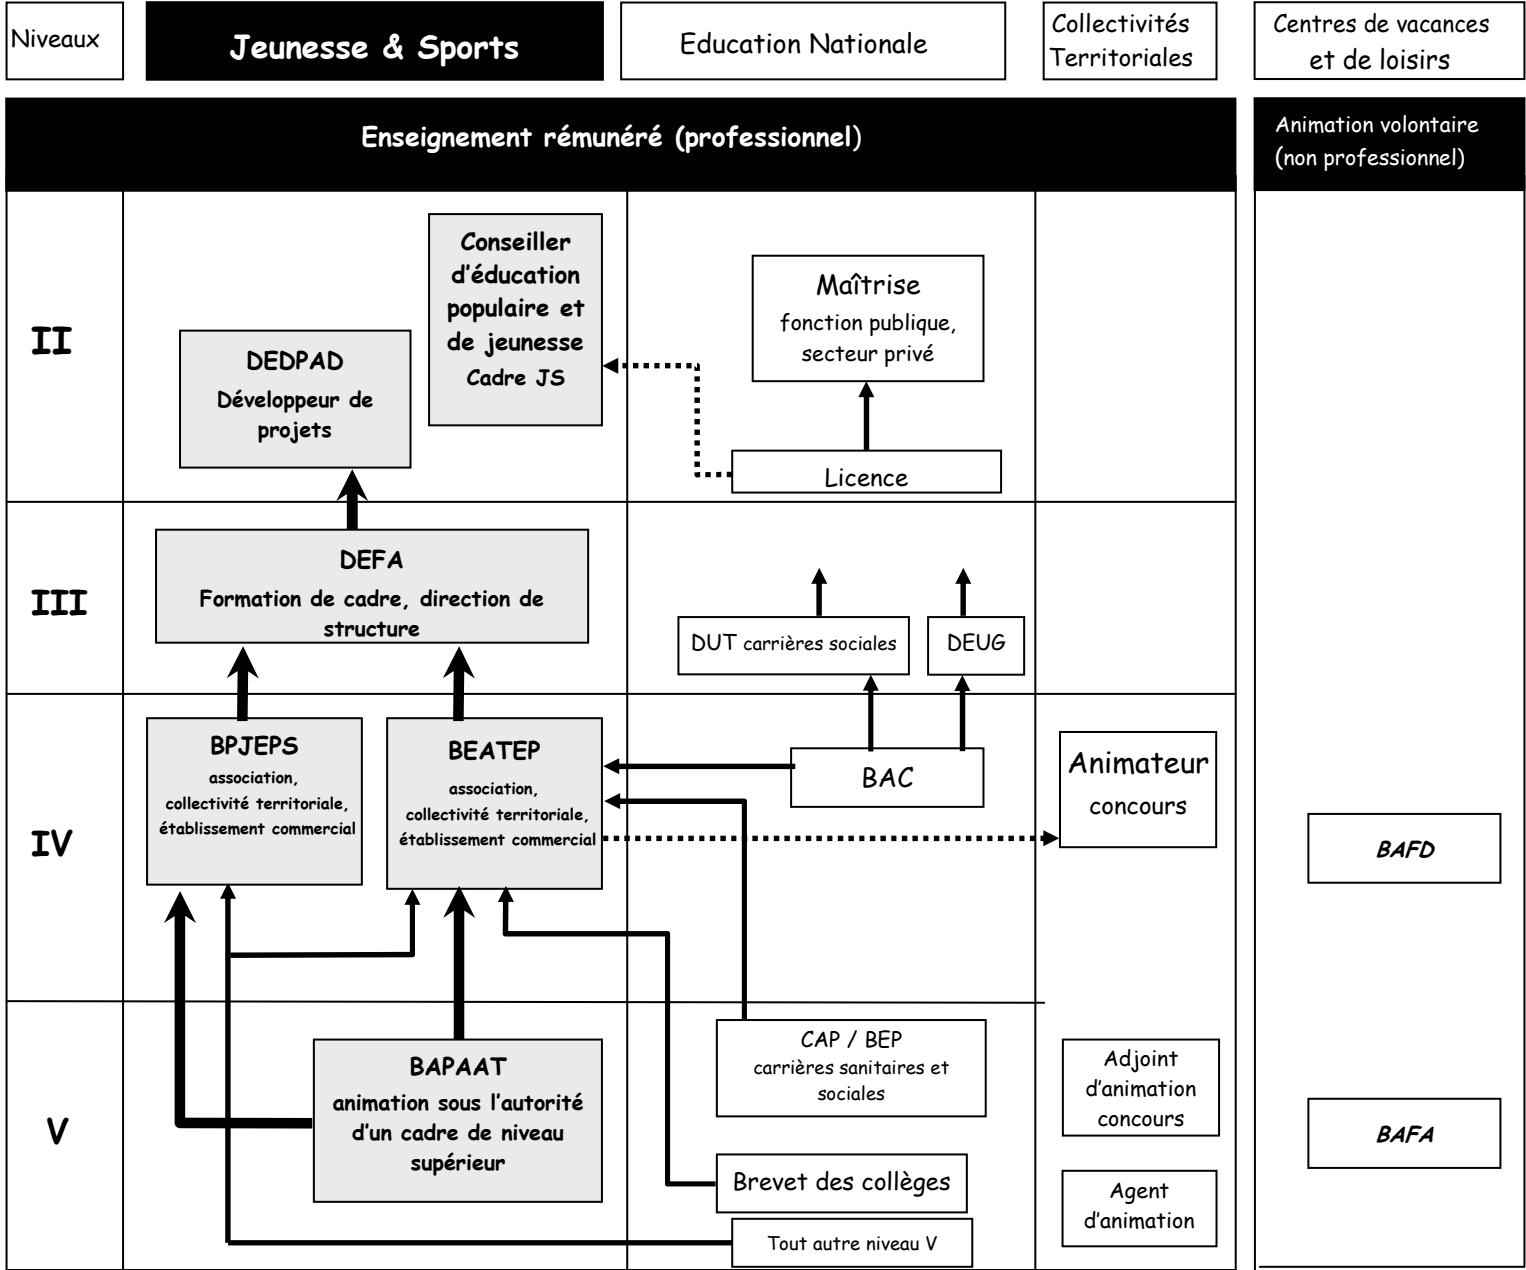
Niveaux

Jeunesse & Sports

Education Nationale

Collectivités Territoriales

Centres de vacances et de loisirs

Enseignement rémunéré (professionnel)

Animation volontaire (non professionnel)

II

Conseiller d'éducation populaire et de jeunesse Cadre JS

Maîtrise
fonction publique, secteur privé

DEDPAD
Développeur de projets

Licence

III

DEFA
Formation de cadre, direction de structure

DUT carrières sociales

DEUG

IV

BPJEPS
association, collectivité territoriale, établissement commercial

BEATEP
association, collectivité territoriale, établissement commercial

BAC

Animateur
concours

BAFD

V

BAPAAT
animation sous l'autorité d'un cadre de niveau supérieur

CAP / BEP
carrières sanitaires et sociales

Adjoint d'animation concours

BAFA

Brevet des collèges

Agent d'animation

Tout autre niveau V